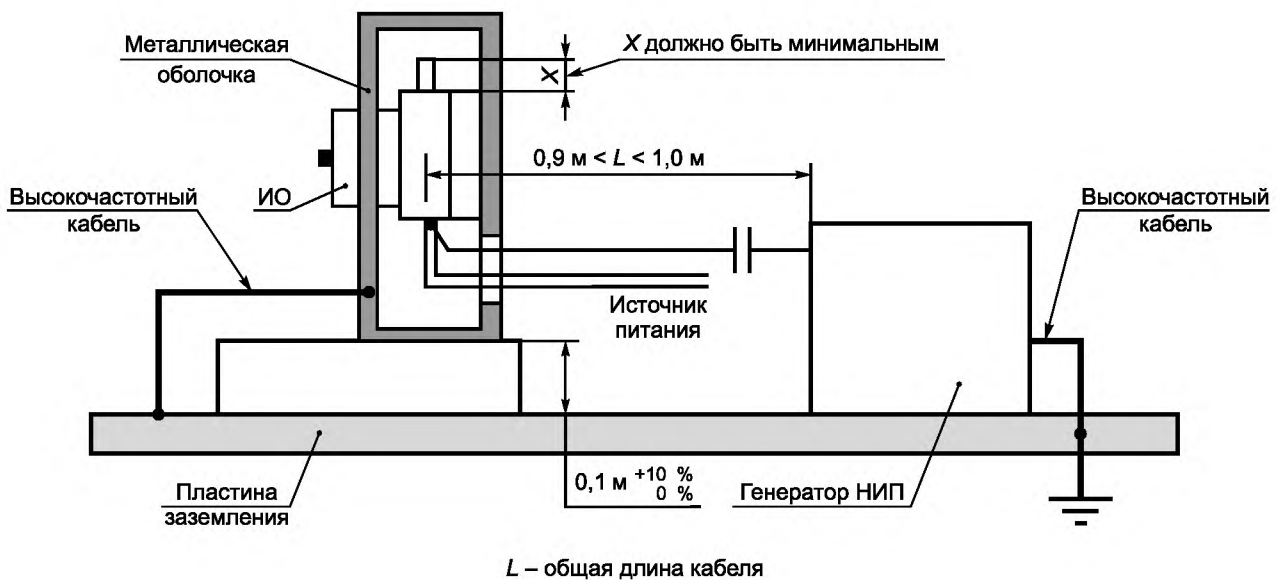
Металлическая оболочка

$X$ должно быть минимальным

X

0,9 м < $L$ < 1,0 м

Высокочастотный кабель

ИО

Высокочастотный кабель

Источник питания

Пластина заземления

0,1 м $^{+10\ \%}_{\ \ 0\ \%}$

Генератор НИП

$L$ – общая длина кабеля